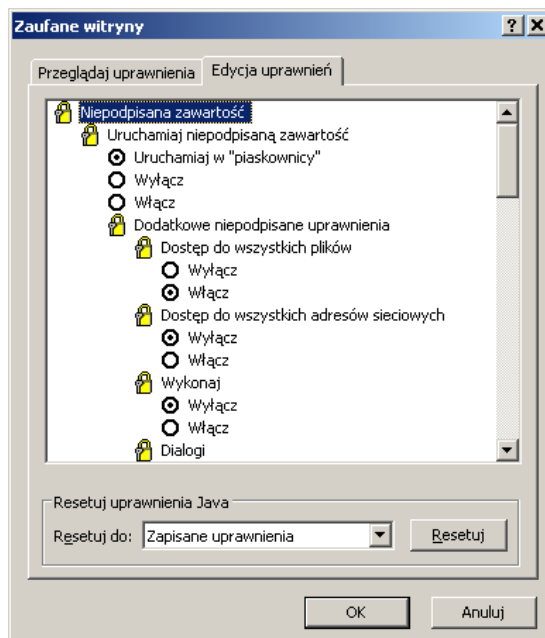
Zaufane witryny

?

X

Przeglądaj uprawnienia

Edycja uprawnień

Niepodpisana zawartość

Uruchamiaj niepodpisaną zawartość

Uruchamiaj w "piaskownicy"

Wyłącz

Włącz

Dodatkowe niepodpisane uprawnienia

Dostęp do wszystkich plików

Wyłącz

Włącz

Dostęp do wszystkich adresów sieciowych

Wyłącz

Włącz

Wykonaj

Wyłącz

Włącz

Dialogi

Resetuj uprawnienia Java

Resetuj do:

Zapisane uprawnienia

Resetuj

OK

Anuluj